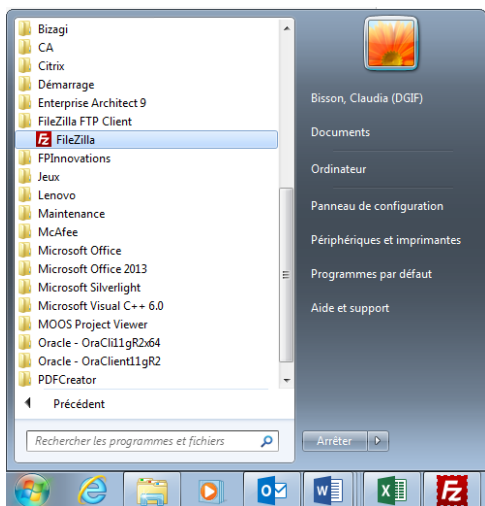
Bizagi
CA
Citrix
Démarrage
Enterprise Architect 9
FileZilla FTP Client
FileZilla
FPInnovations
Jeux
Lenovo
Maintenance
McAfee
Microsoft Office
Microsoft Office 2013
Microsoft Silverlight
Microsoft Visual C++ 6.0
MOOS Project Viewer
Oracle - OraCli11gR2x64
Oracle - OraClient11gR2
PDFCreator

Précédent

Rechercher les programmes et fichiers

Bisson, Claudia (DGIF)
Documents
Ordinateur
Panneau de configuration
Périphériques et imprimantes
Programmes par défaut
Aide et support

Arrêter